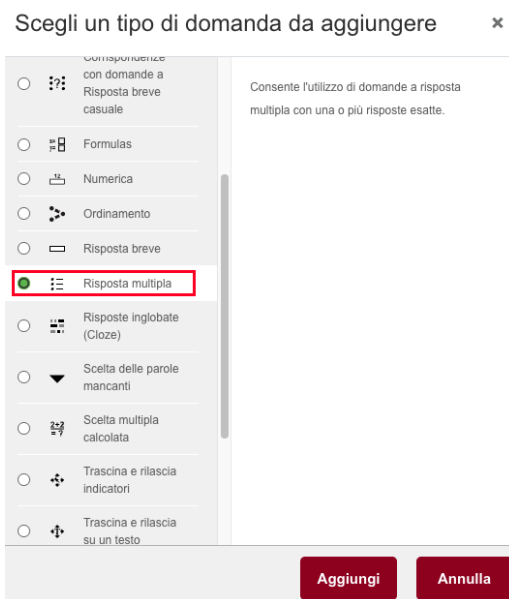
Scegli un tipo di domanda da aggiungere ×

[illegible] con domande a Risposta breve casuale

Formulas

Numerica

Ordinamento

Risposta breve

Risposta multipla

Risposte inglobate (Cloze)

Scelta delle parole mancanti

Scelta multipla calcolata

Trascina e rilascia indicatori

Trascina e rilascia su un testo

Consente l'utilizzo di domande a risposta multipla con una o più risposte esatte.

Aggiungi

Annulla